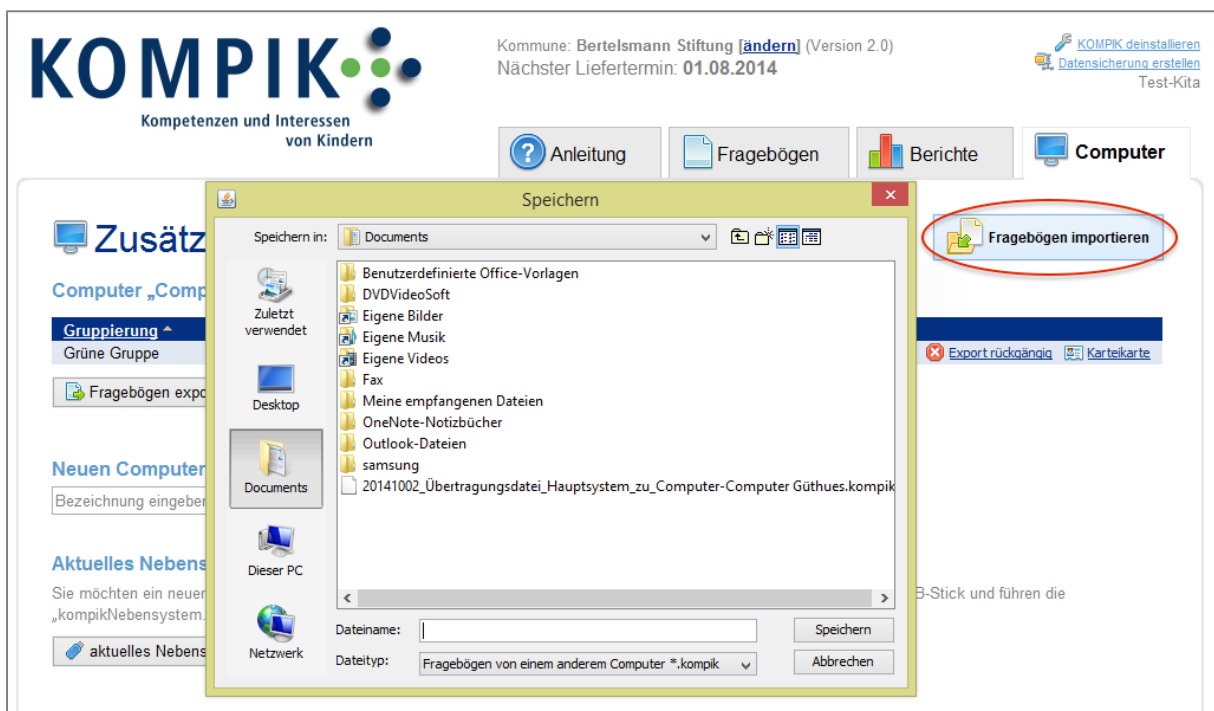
KOMPIK
Kompetenzen und Interessen von Kindern

Kommune: Bertelsmann Stiftung [ändern] (Version 2.0)
Nächster Liefertermin: 01.08.2014

KOMPIK deinstallieren
Datensicherung erstellen
Test-Kita

Anleitung
Fragebögen
Berichte
Computer

Zusätz

Fragebögen importieren

Computer „Comp

Gruppierung
Grüne Gruppe

Export rückgängig
Karteikarte

Fragebögen expo

Neuen Computer
Bezeichnung eingebe

Aktuelles Nebens
Sie möchten ein neuer
„kompikNebensystem.
B-Stick und führen die

aktuelles Nebens

Speichern
×
Speichern in: Documents

Zuletzt verwendet
Desktop
Documents
Dieser PC
Netzwerk

Benutzerdefinierte Office-Vorlagen
DVDVideoSoft
Eigene Bilder
Eigene Musik
Eigene Videos
Fax
Meine empfangenen Dateien
OneNote-Notizbücher
Outlook-Dateien
samsung
20141002_Übertragungsdatei_Hauptsystem_zu_Computer-Computer Güthues.kompik

Dateiname:
Dateityp: Fragebögen von einem anderem Computer *.kompik

Speichern
Abbrechen